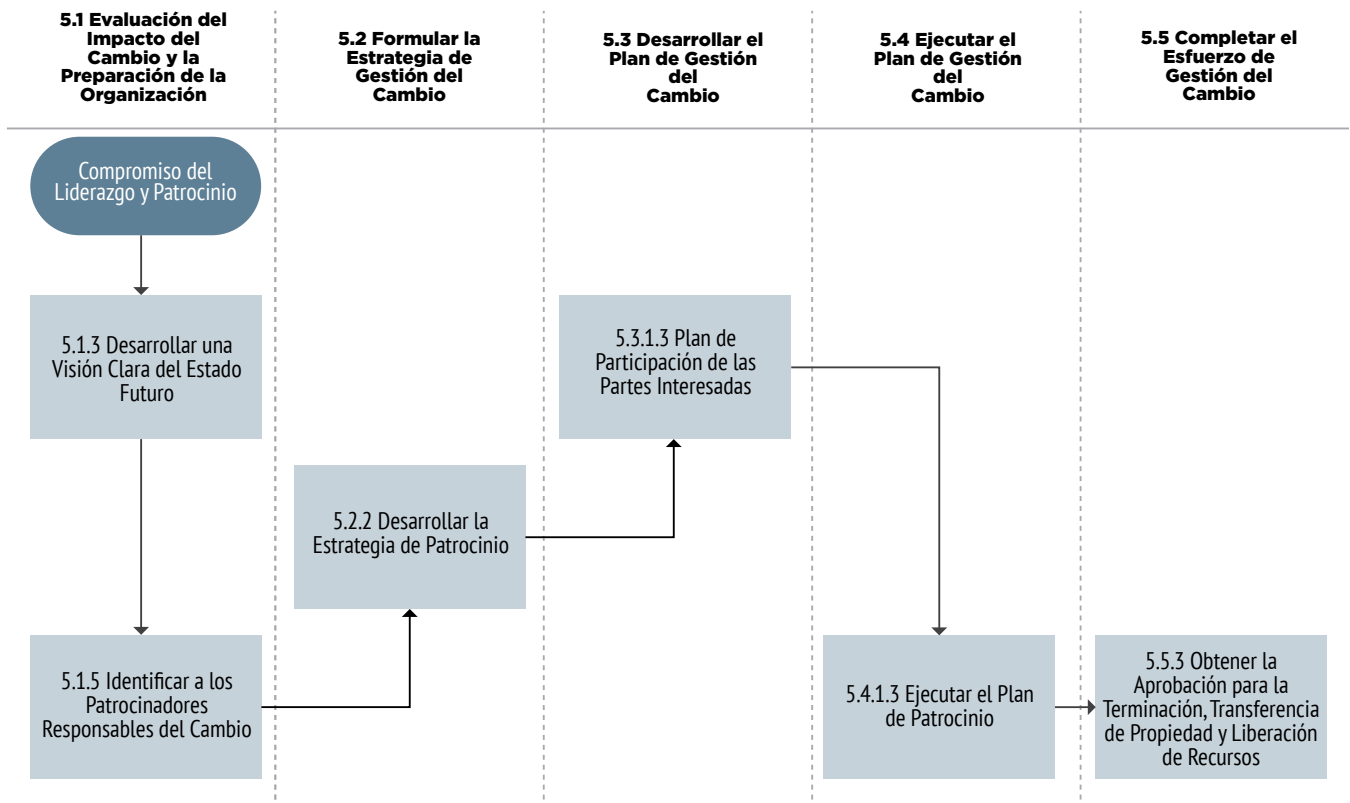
5.1 Evaluación del Impacto del Cambio y la Preparación de la Organización

5.2 Formular la Estrategia de Gestión del Cambio

5.3 Desarrollar el Plan de Gestión del Cambio

5.4 Ejecutar el Plan de Gestión del Cambio

5.5 Completar el Esfuerzo de Gestión del Cambio

Compromiso del Liderazgo y Patrocinio

5.1.3 Desarrollar una Visión Clara del Estado Futuro

5.3.1.3 Plan de Participación de las Partes Interesadas

5.2.2 Desarrollar la Estrategia de Patrocinio

5.1.5 Identificar a los Patrocinadores Responsables del Cambio

5.4.1.3 Ejecutar el Plan de Patrocinio

5.5.3 Obtener la Aprobación para la Terminación, Transferencia de Propiedad y Liberación de Recursos